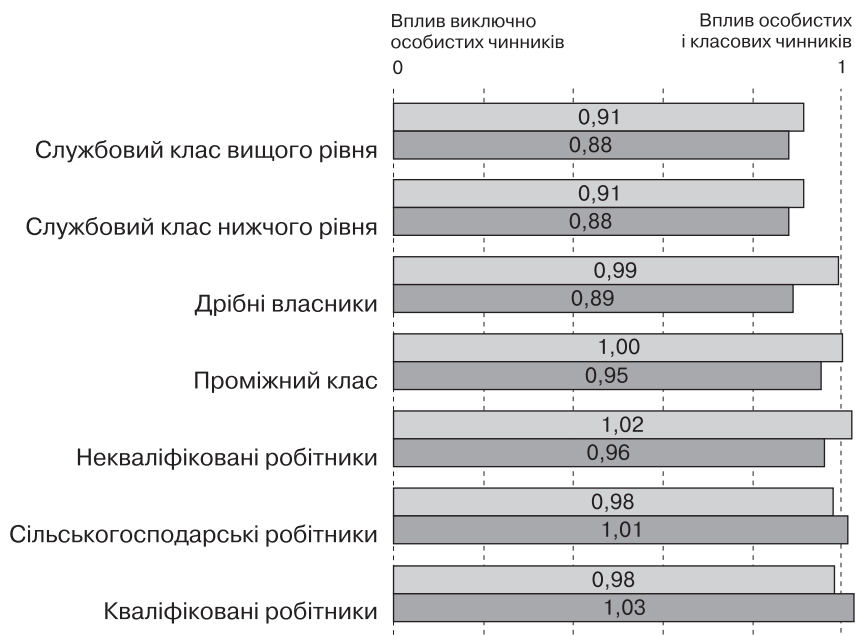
Вплив виключно особистих чинників

Вплив особистих і класових чинників

0

1

Службовий клас вищого рівня
0,91
0,88

Службовий клас нижчого рівня
0,91
0,88

Дрібні власники
0,99
0,89

Проміжний клас
1,00
0,95

Некваліфіковані робітники
1,02
0,96

Сільськогосподарські робітники
0,98
1,01

Кваліфіковані робітники
0,98
1,03